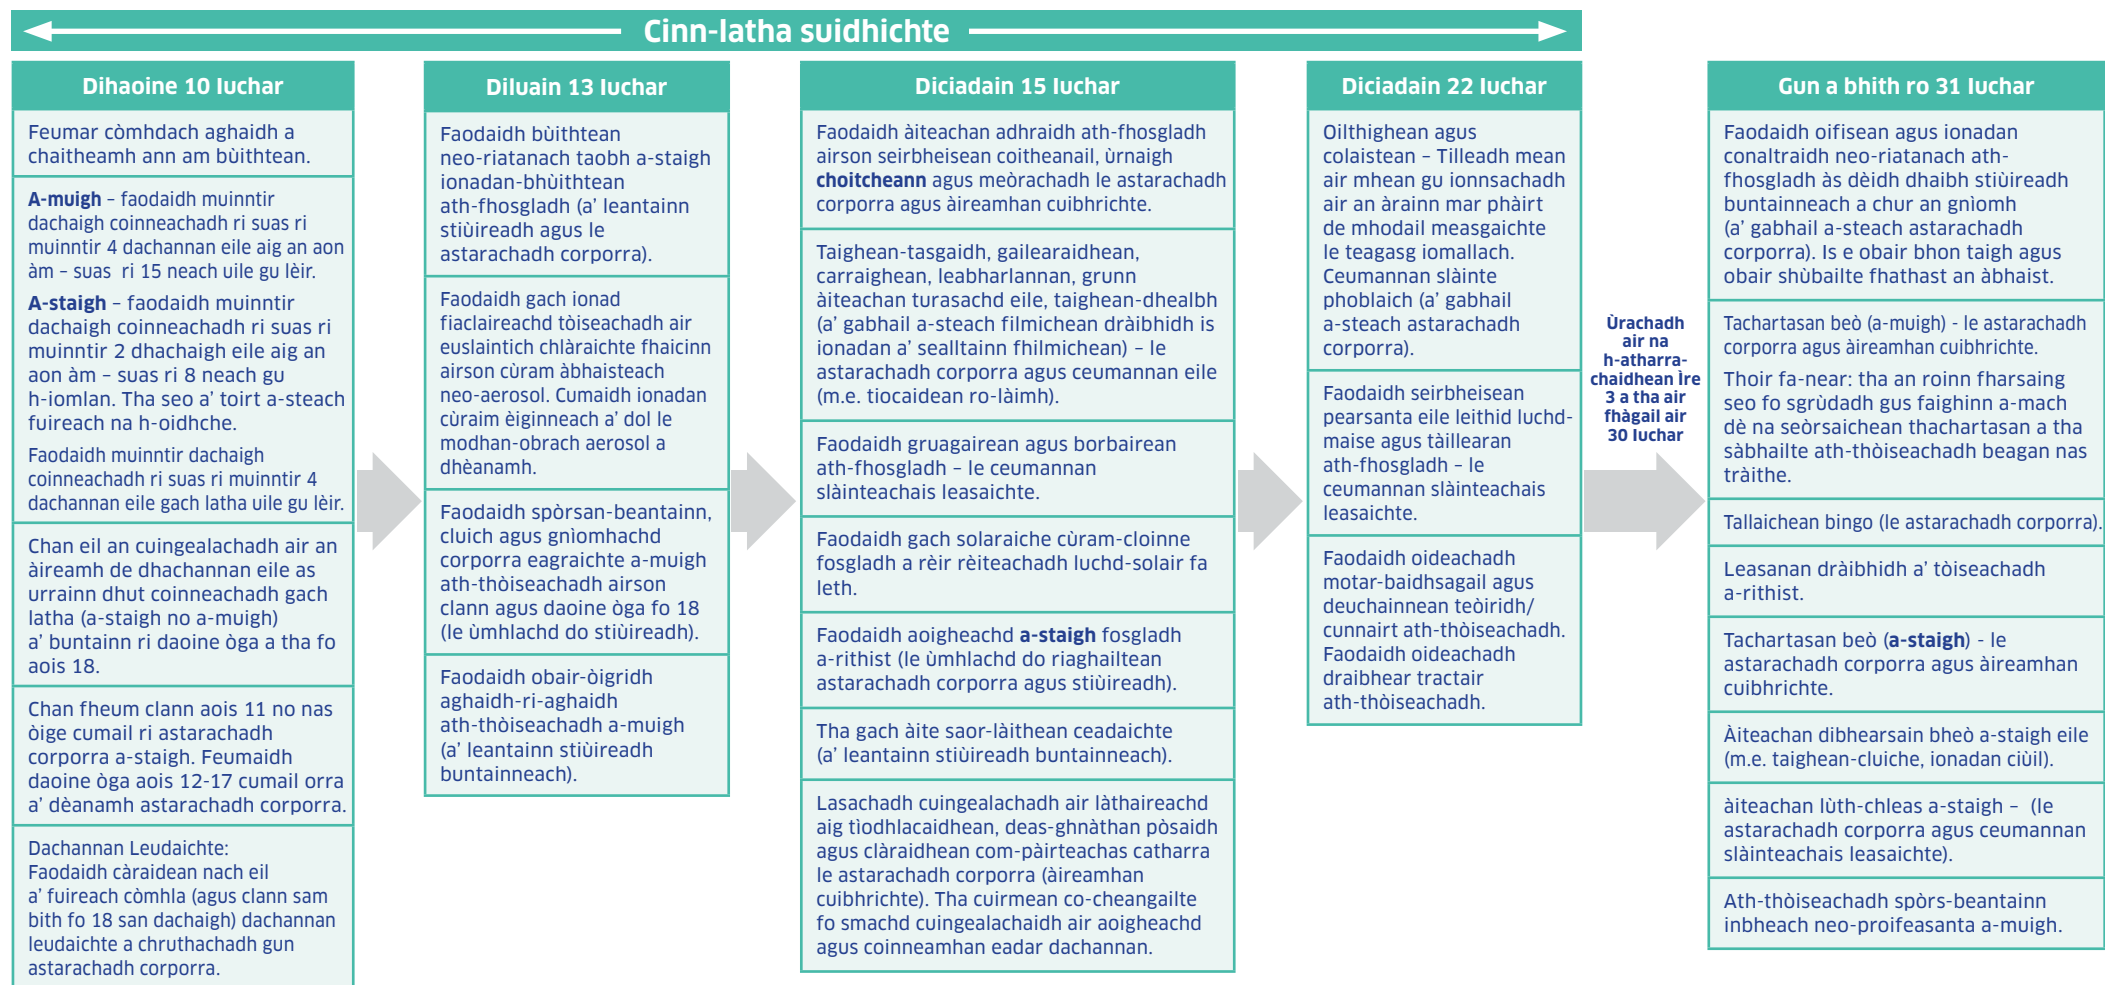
Cinn-latha suidhichte

Dihaoine 10 Iuchar

Feumar còmhdach aghaidh a chaitheamh ann am bùithtean.

A-muigh – faodaidh muinntir dachaigh coinneachadh ri suas ri muinntir 4 dachannan eile aig an aon àm – suas ri 15 neach uile gu lèir.

A-staigh – faodaidh muinntir dachaigh coinneachadh ri suas ri muinntir 2 dhachaigh eile aig an aon àm – suas ri 8 neach gu h-iomlan. Tha seo a' toirt a-steach fuireach na h-oidhche.

Faodaidh muinntir dachaigh coinneachadh ri suas ri muinntir 4 dachannan eile gach latha uile gu lèir.

Chan eil an cuingealachadh air an àireamh de dhachannan eile as urrainn dhut coinneachadh gach latha (a-staigh no a-muigh) a' buntainn ri daoine òga a tha fo aois 18.

Chan fheum clann aois 11 no nas òige cumail ri astarachadh corporra a-staigh. Feumaidh daoine òga aois 12-17 cumail orra a' dèanamh astarachadh corporra.

Dachannan Leudaichte: Faodaidh càraidean nach eil a' fuireach còmhla (agus clann sam bith fo 18 san dachaigh) dachannan leudaichte a chruthachadh gun astarachadh corporra.

Diluain 13 Iuchar

Faodaidh bùithtean neo-riatanach taobh a-staigh ionadan-bhùithtean ath-fhosgladh (a' leantainn stiùireadh agus le astarachadh corporra).

Faodaidh gach ionad fiaclaireachd tòiseachadh air euslaintich chlàraichte fhaicinn airson cùram àbhaisteach neo-aerosol. Cumaidh ionadan cùraim èiginneach a' dol le modhan-obrach aerosol a dhèanamh.

Faodaidh spòrsan-beantainn, cluich agus gnìomhachd corporra eagraichte a-muigh ath-thòiseachadh airson clann agus daoine òga fo 18 (le ùmhlachd do stiùireadh).

Faodaidh obair-òigridh aghaidh-ri-aghaidh ath-thòiseachadh a-muigh (a' leantainn stiùireadh buntainneach).

Diciadain 15 Iuchar

Faodaidh àiteachan adhraidh ath-fhosgladh airson seirbheisean coitheanail, ùrnaigh choitcheann agus meòrachadh le astarachadh corporra agus àireamhan cuibhrichte.

Taighean-tasgaidh, gailearaidhean, carraighean, leabharlannan, grunn àiteachan turasachd eile, taighean-dhealbh (a' gabhail a-steach filmichean dràibhidh is ionadan a' sealltainn fhilmichean) – le astarachadh corporra agus ceumannan eile (m.e. tiocaidean ro-làimh).

Faodaidh gruagairean agus borbairean ath-fhosgladh – le ceumannan slàinteachais leasaichte.

Faodaidh gach solaraiche cùram-cloinne fosgladh a rèir rèiteachadh luchd-solair fa leth.

Faodaidh aoigheachd a-staigh fosgladh a-rithist (le ùmhlachd do riaghailtean astarachadh corporra agus stiùireadh).

Tha gach àite saor-làithean ceadaichte (a' leantainn stiùireadh buntainneach).

Lasachadh cuingealachadh air làthaireachd aig tìodhlacaidhean, deas-ghnàthan pòsaidh agus clàraidhean com-pàirteachas catharra le astarachadh corporra (àireamhan cuibhrichte). Tha cuirmean co-cheangailte fo smachd cuingealachaidh air aoigheachd agus coinneamhan eadar dachannan.

Diciadain 22 Iuchar

Oilthighean agus colaistean – Tilleadh mean air mhean gu ionnsachadh air an àrainn mar phàirt de mhodail measgaichte le teagasg iomallach. Ceumannan slàinte phoblaich (a' gabhail a-steach astarachadh corporra).

Faodaidh seirbheisean pearsanta eile leithid luchd-maise agus tàillearan ath-fhosgladh – le ceumannan slàinteachais leasaichte.

Faodaidh oideachadh motar-baidhsagail agus deuchainnean teòiridh/ cunnairt ath-thòiseachadh. Faodaidh oideachadh draibhear tractair ath-thòiseachadh.

Ùrachadh air na h-atharrachaidhean Ìre 3 a tha air fhàgail air 30 Iuchar

Gun a bhith ro 31 Iuchar

Faodaidh oifisean agus ionadan conaltraidh neo-riatanach ath-fhosgladh às dèidh dhaibh stiùireadh buntainneach a chur an gnìomh (a' gabhail a-steach astarachadh corporra). Is e obair bhon taigh agus obair shùbailte fhathast an àbhaist.

Tachartasan beò (a-muigh) - le astarachadh corporra agus àireamhan cuibhrichte.

Thoir fa-near: tha an roinn fharsaing seo fo sgrùdadh gus faighinn a-mach dè na seòrsaichean thachartasan a tha sàbhailte ath-thòiseachadh beagan nas tràithe.

Tallaichean bingo (le astarachadh corporra).

Leasanan dràibhidh a' tòiseachadh a-rithist.

Tachartasan beò (a-staigh) - le astarachadh corporra agus àireamhan cuibhrichte.

Àiteachan dibhearsain bheò a-staigh eile (m.e. taighean-cluiche, ionadan ciùil).

àiteachan lùth-chleas a-staigh – (le astarachadh corporra agus ceumannan slàinteachais leasaichte).

Ath-thòiseachadh spòrs-beantainn inbheach neo-proifeasanta a-muigh.